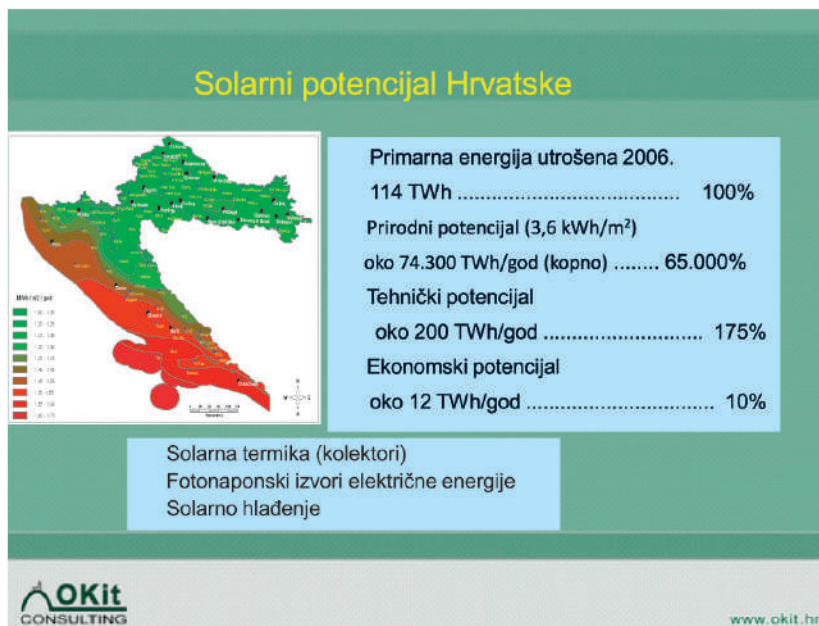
Solarni potencijal Hrvatske

Primarna energija utrošena 2006.

114 TWh ........................................ 100%

Prirodni potencijal (3,6 kWh/m$^2$)

oko 74.300 TWh/god (kopno) ........ 65.000%

Tehnički potencijal

oko 200 TWh/god ............................ 175%

Ekonomski potencijal

oko 12 TWh/god ................................ 10%

Solarna termika (kolektori)
Fotonaponski izvori električne energije
Solarno hlađenje

OKit CONSULTING

www.okit.hr